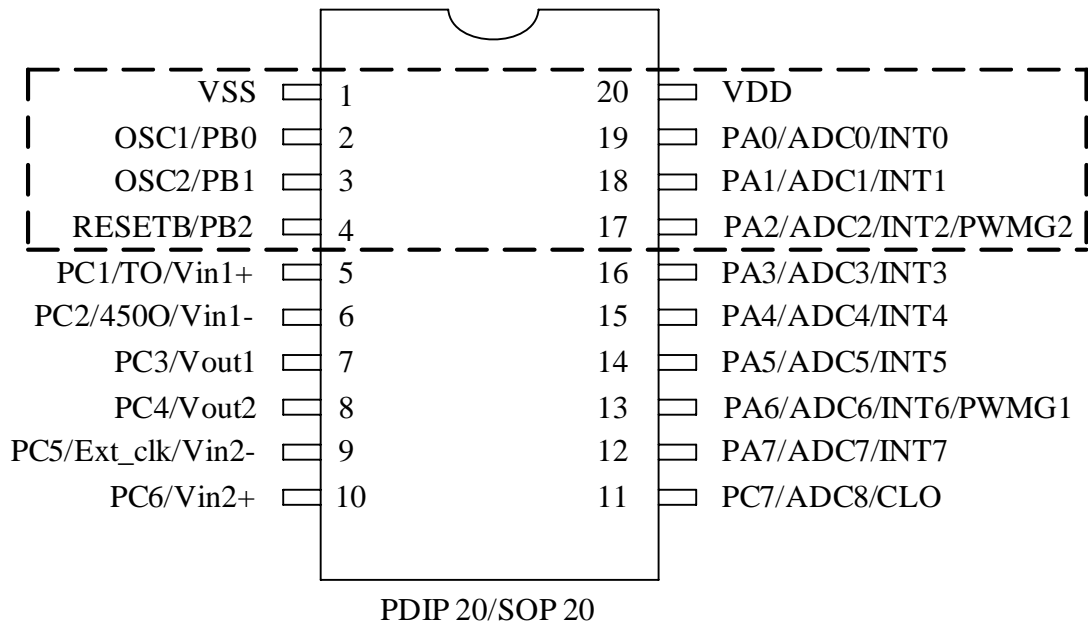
VSS 1
OSC1/PB0 2
OSC2/PB1 3
RESETB/PB2 4
PC1/TO/Vin1+ 5
PC2/450O/Vin1- 6
PC3/Vout1 7
PC4/Vout2 8
PC5/Ext_clk/Vin2- 9
PC6/Vin2+ 10

20 VDD
19 PA0/ADC0/INT0
18 PA1/ADC1/INT1
17 PA2/ADC2/INT2/PWMG2
16 PA3/ADC3/INT3
15 PA4/ADC4/INT4
14 PA5/ADC5/INT5
13 PA6/ADC6/INT6/PWMG1
12 PA7/ADC7/INT7
11 PC7/ADC8/CLO

PDIP 20/SOP 20